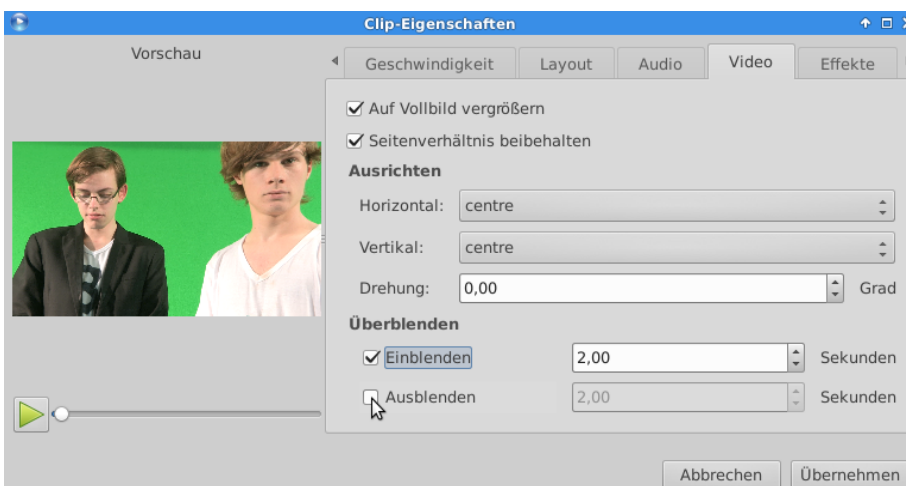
Clip-Eigenschaften

Vorschau

Geschwindigkeit | Layout | Audio | Video | Effekte

Auf Vollbild vergrößern
Seitenverhältnis beibehalten

Ausrichten
Horizontal: centre
Vertikal: centre
Drehung: 0,00 Grad

Überblenden
Einblenden 2,00 Sekunden
Ausblenden 2,00 Sekunden

Abbrechen
Übernehmen